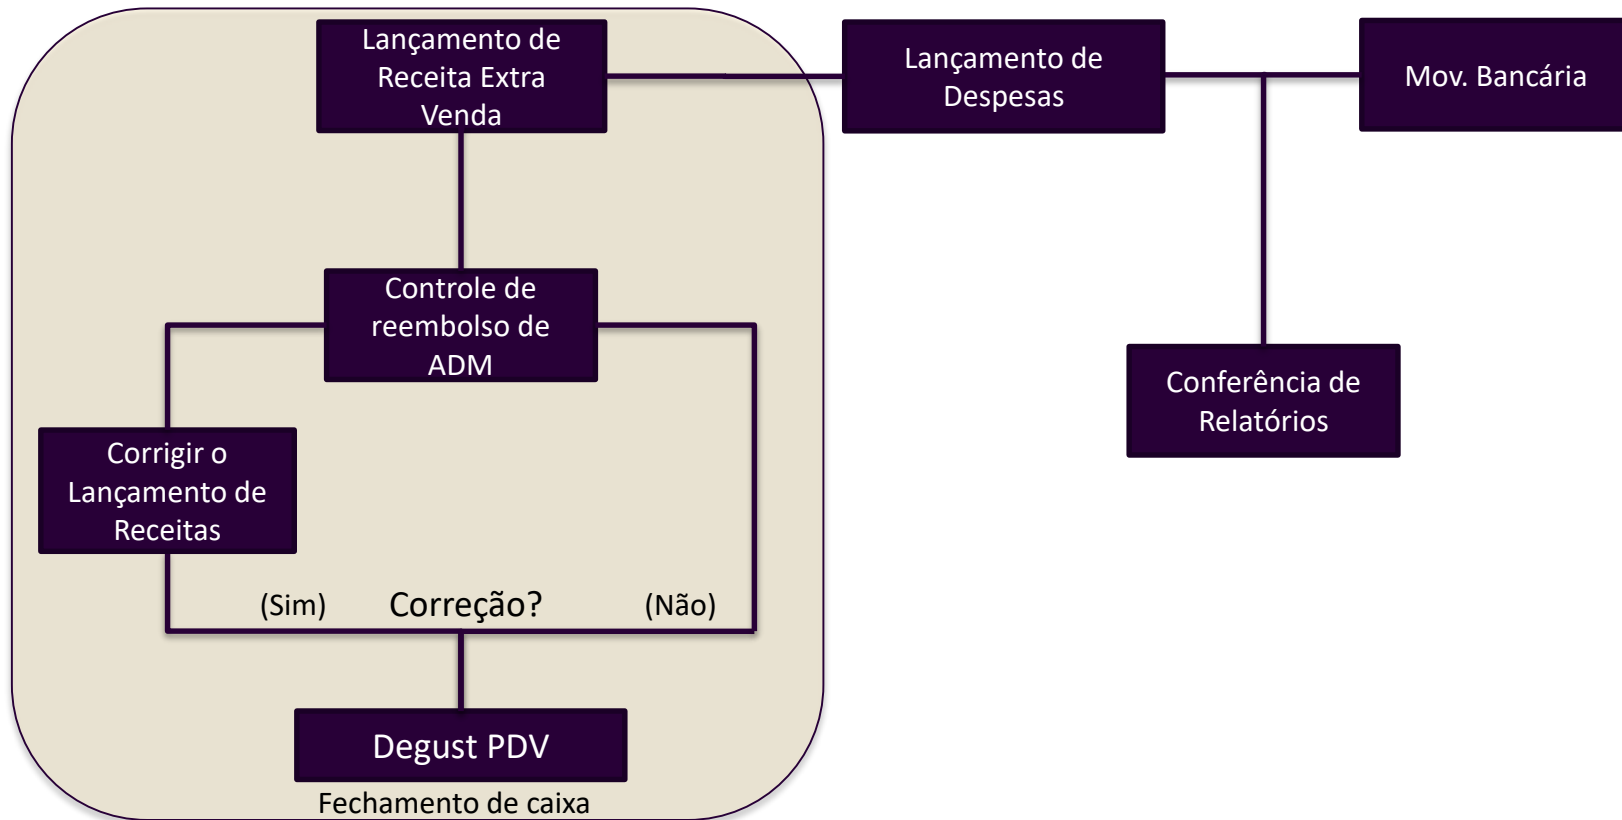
Lançamento de Receita Extra Venda

Lançamento de Despesas

Mov. Bancária

Controle de reembolso de ADM

Conferência de Relatórios

Corrigir o Lançamento de Receitas

(Sim)

Correção?

(Não)

Degust PDV

Fechamento de caixa